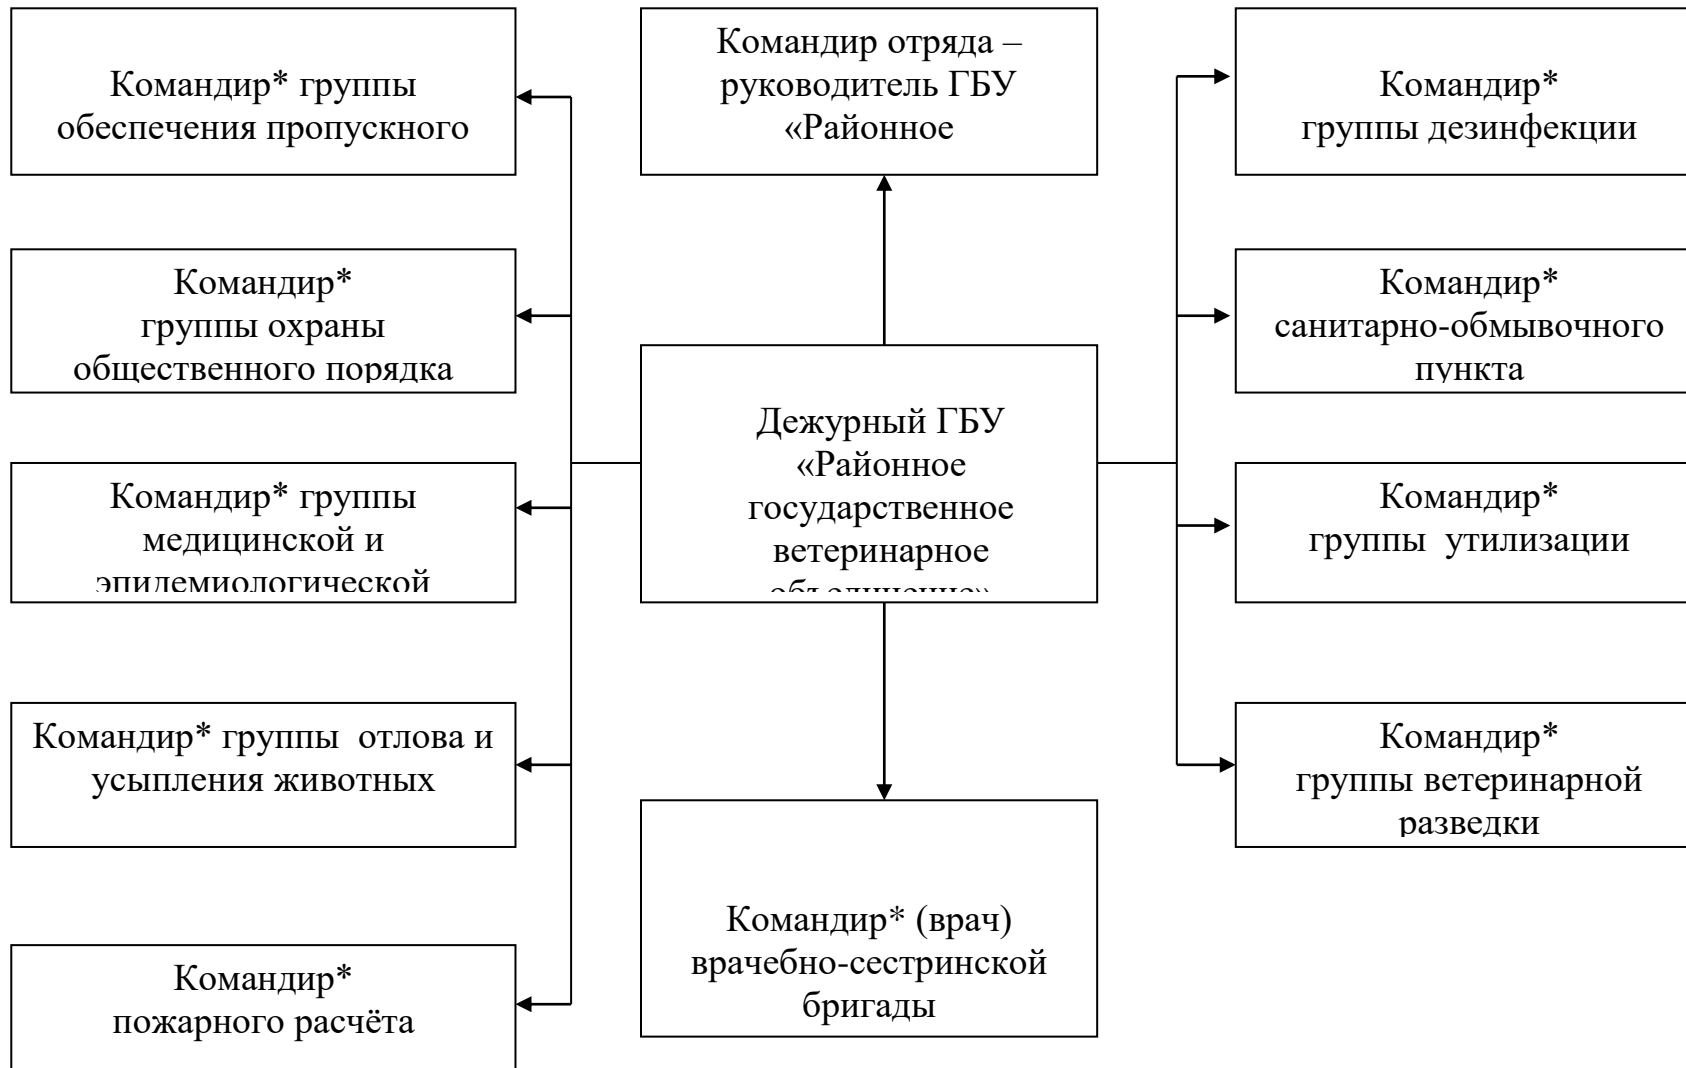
Командир* группы обеспечения пропускного

Командир отряда – руководитель ГБУ «Районное

Командир* группы дезинфекции

Командир* группы охраны общественного порядка

Командир* санитарно-обмывочного пункта

Дежурный ГБУ «Районное государственное ветеринарное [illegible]

Командир* группы медицинской и эпидемиологической

Командир* группы утилизации

Командир* группы отлова и усыпления животных

Командир* группы ветеринарной разведки

Командир* (врач) врачебно-сестринской бригады

Командир* пожарного расчёта